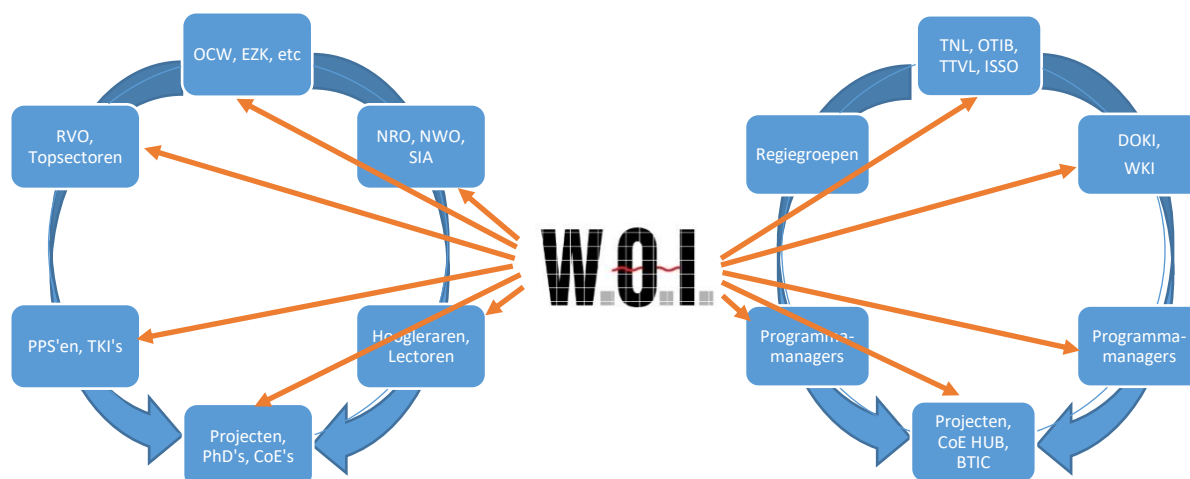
OCW, EZK, etc

RVO, Topsectoren

NRO, NWO, SIA

PPS'en, TKI's

Hoogleraren, Lectoren

Projecten, PhD's, CoE's

W.O.I.

TNL, OTIB, TTVL, ISSO

Regiegroepen

DOKI, WKI

Programma-managers

Programma-managers

Projecten, CoE HUB, BTIC